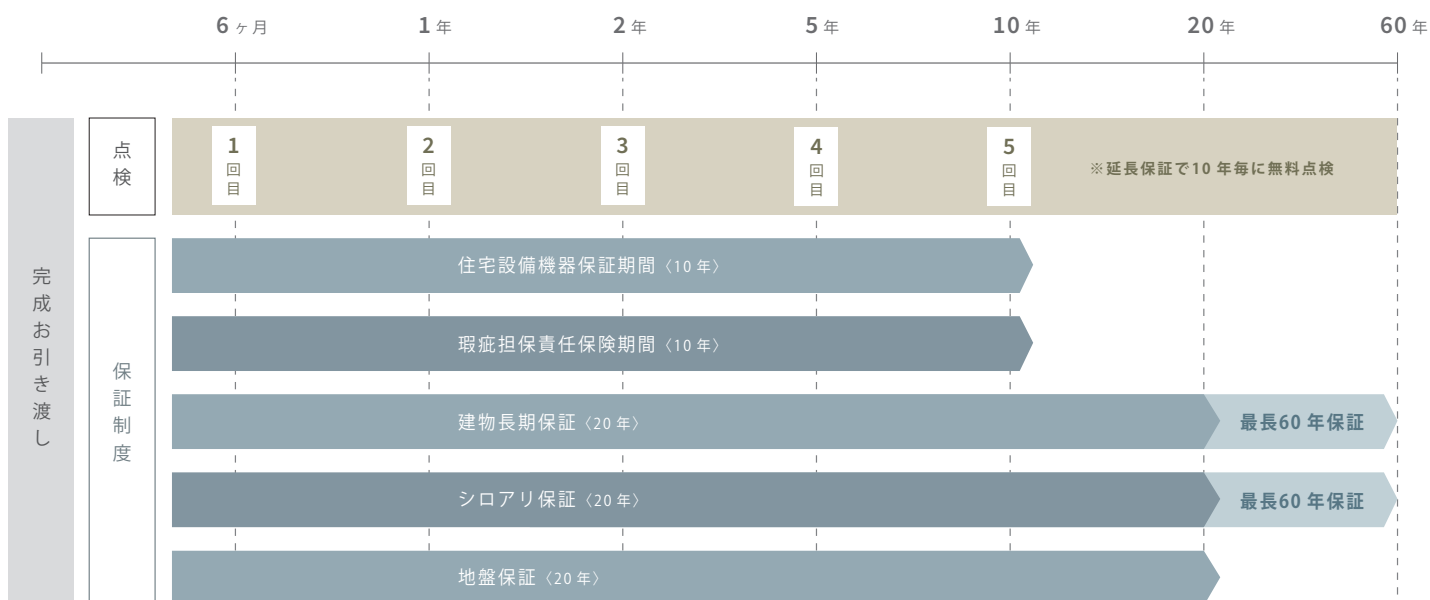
6ヶ月　1年　2年　5年　10年　20年　60年

完成お引き渡し

点検

1回目　2回目　3回目　4回目　5回目

※延長保証で10年毎に無料点検

保証制度

住宅設備機器保証期間〈10年〉

瑕疵担保責任保険期間〈10年〉

建物長期保証〈20年〉　最長60年保証

シロアリ保証〈20年〉　最長60年保証

地盤保証〈20年〉